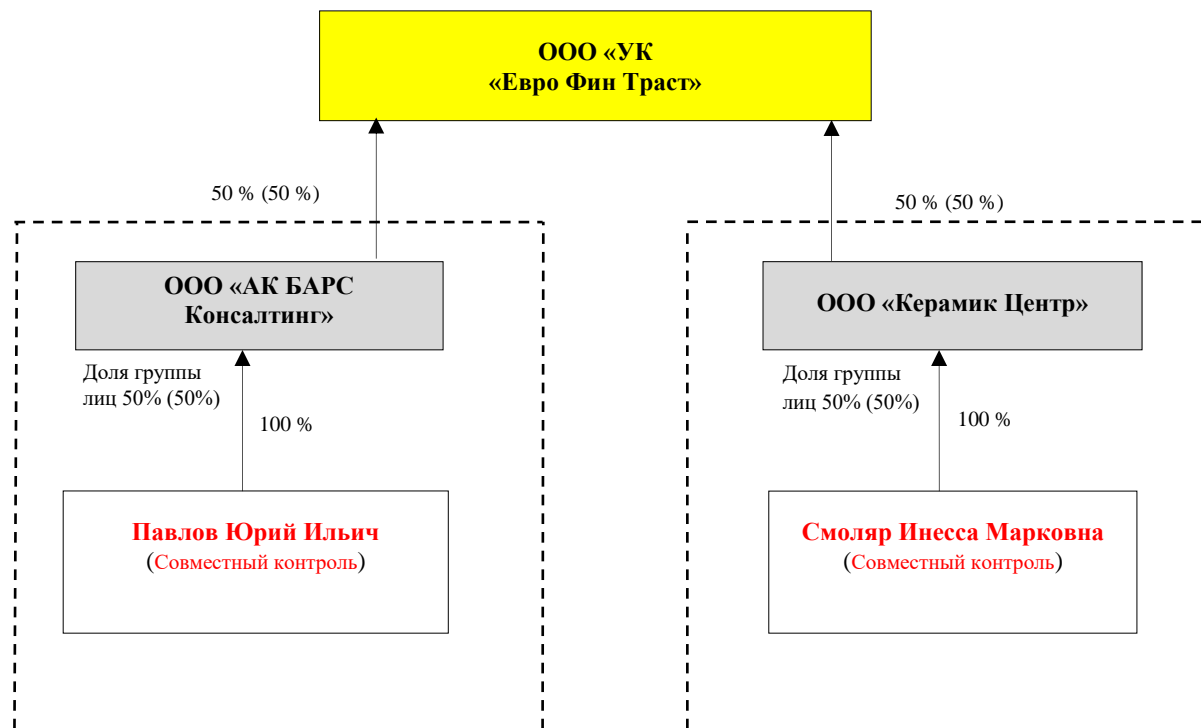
ООО «УК «Евро Фин Траст»

50 % (50 %)

ООО «АК БАРС Консалтинг»

Доля группы лиц 50% (50%)

100 %

Павлов Юрий Ильич
(Совместный контроль)

50 % (50 %)

ООО «Керамик Центр»

Доля группы лиц 50% (50%)

100 %

Смоляр Инесса Марковна
(Совместный контроль)